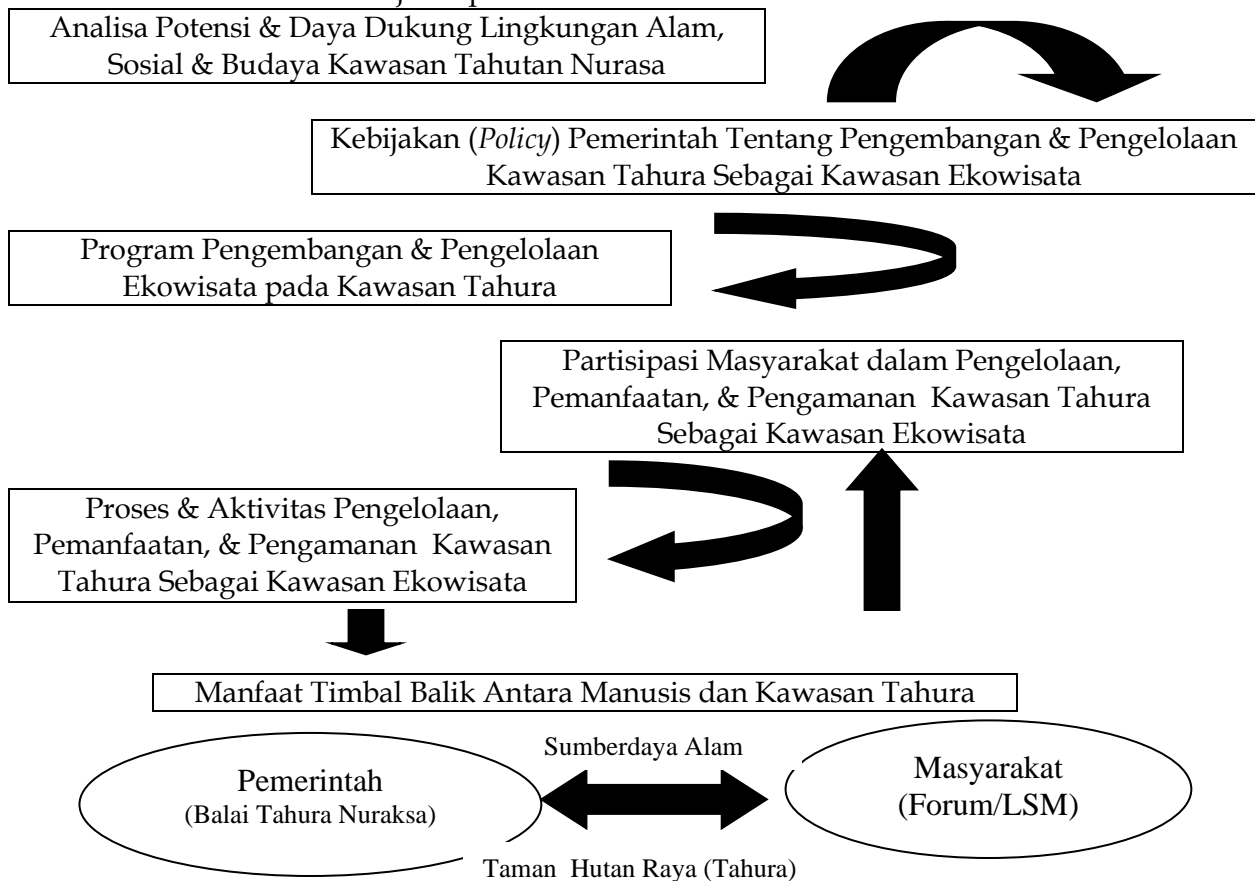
Analisa Potensi & Daya Dukung Lingkungan Alam, Sosial & Budaya Kawasan Tahutan Nurasa

Kebijakan (*Policy*) Pemerintah Tentang Pengembangan & Pengelolaan Kawasan Tahura Sebagai Kawasan Ekowisata

Program Pengembangan & Pengelolaan Ekowisata pada Kawasan Tahura

Partisipasi Masyarakat dalam Pengelolaan, Pemanfaatan, & Pengamanan Kawasan Tahura Sebagai Kawasan Ekowisata

Proses & Aktivitas Pengelolaan, Pemanfaatan, & Pengamanan Kawasan Tahura Sebagai Kawasan Ekowisata

Manfaat Timbal Balik Antara Manusis dan Kawasan Tahura

Sumberdaya Alam

Pemerintah
(Balai Tahura Nuraksa)

Masyarakat
(Forum/LSM)

Taman Hutan Raya (Tahura)